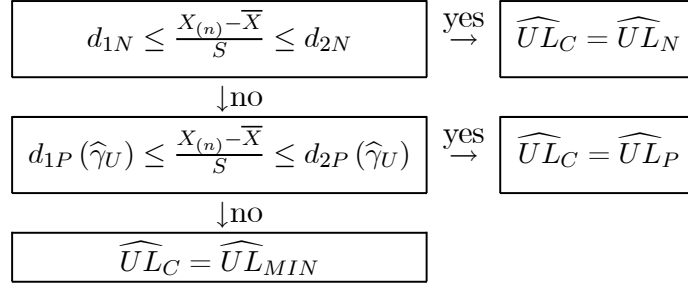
$d_{1N} \leq \frac{X_{(n)}-\overline{X}}{S} \leq d_{2N}$ $\overset{\text{yes}}{\rightarrow}$ $\widehat{UL}_C = \widehat{UL}_N$

$\downarrow$no

$d_{1P}\left(\widehat{\gamma}_U\right) \leq \frac{X_{(n)}-\overline{X}}{S} \leq d_{2P}\left(\widehat{\gamma}_U\right)$ $\overset{\text{yes}}{\rightarrow}$ $\widehat{UL}_C = \widehat{UL}_P$

$\downarrow$no

$\widehat{UL}_C = \widehat{UL}_{MIN}$